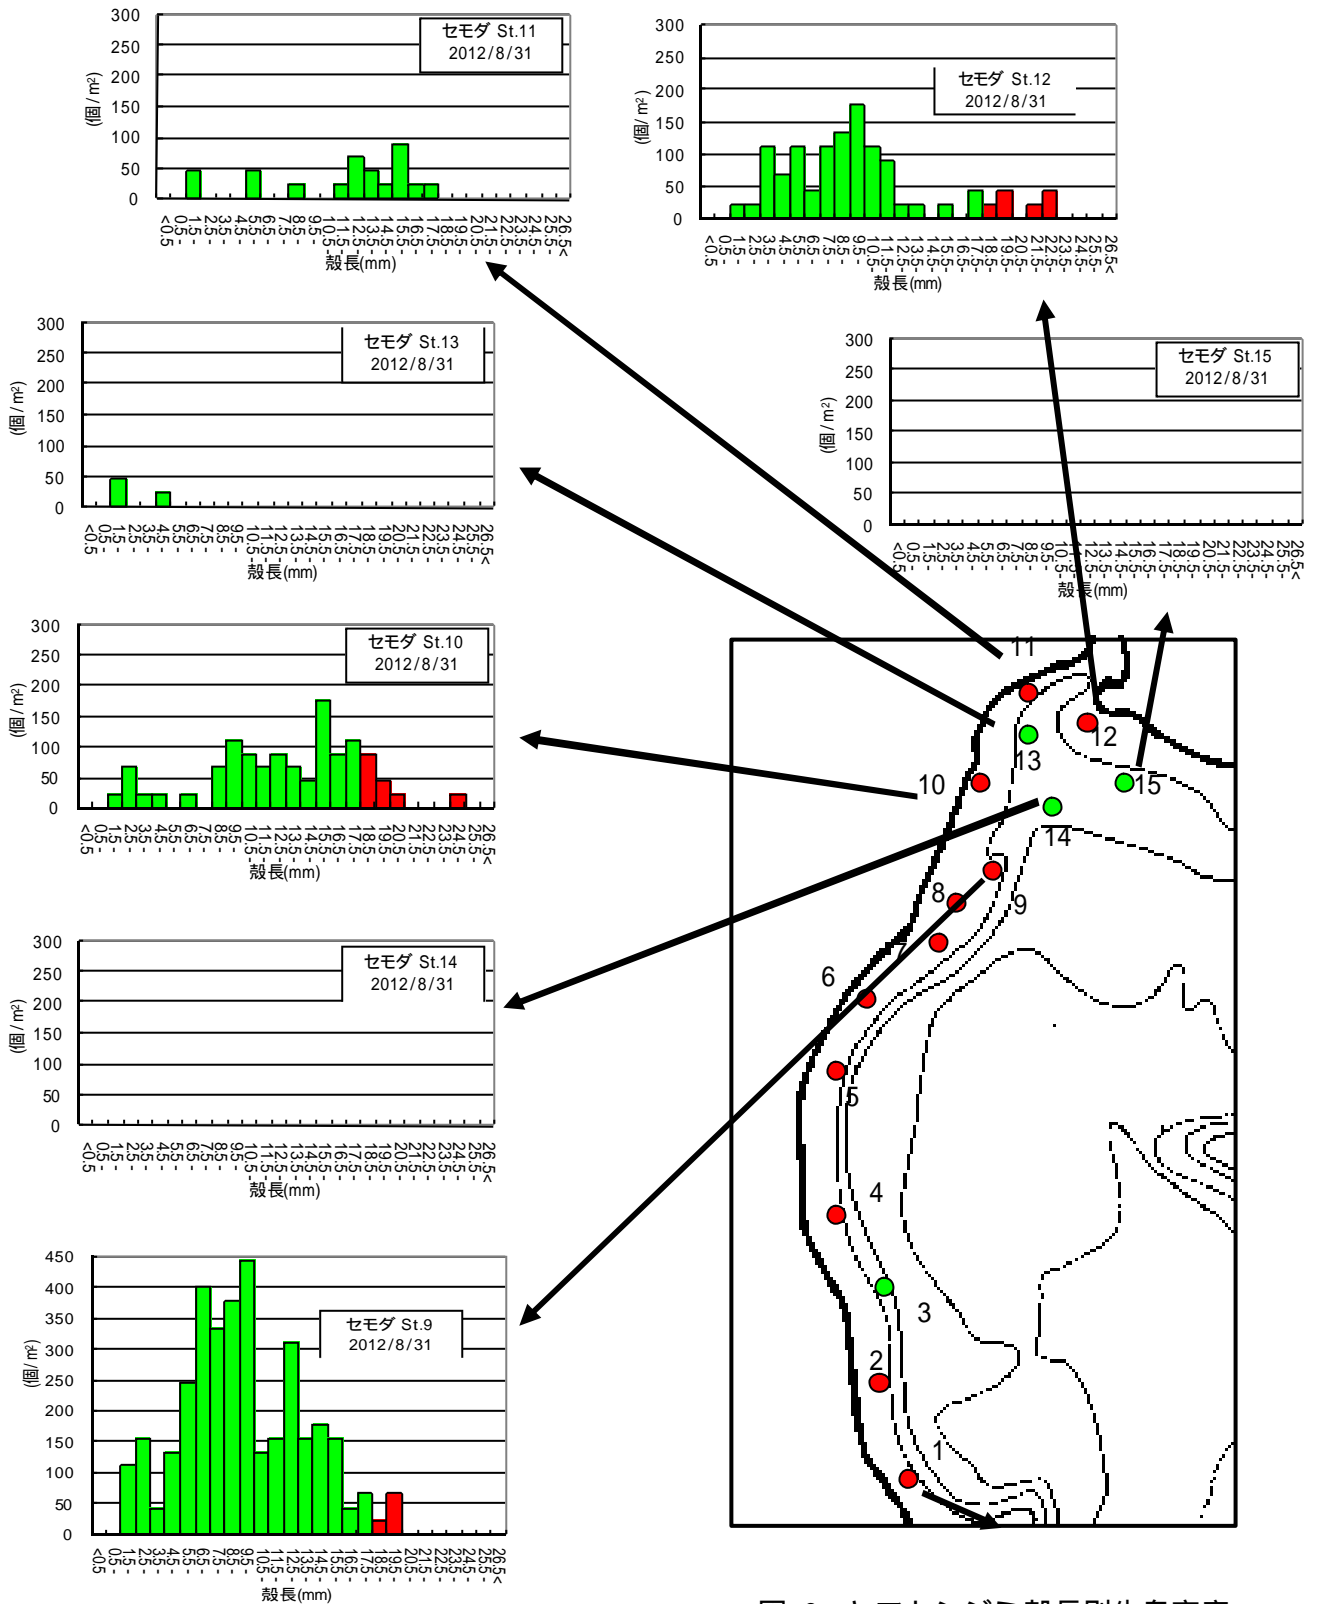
300
250
200
150
100
50
0
(個/m²)
セモダ St.11
2012/8/31
<0.5 0.5- 1.5- 2.5- 3.5- 4.5- 5.5- 6.5- 7.5- 8.5- 9.5- 10.5- 11.5- 12.5- 13.5- 14.5- 15.5- 16.5- 17.5- 18.5- 19.5- 20.5- 21.5- 22.5- 23.5- 24.5- 25.5- 26.5<
殻長(mm)

300
250
200
150
100
50
0
(個/m²)
セモダ St.12
2012/8/31
<0.5 0.5- 1.5- 2.5- 3.5- 4.5- 5.5- 6.5- 7.5- 8.5- 9.5- 10.5- 11.5- 12.5- 13.5- 14.5- 15.5- 16.5- 17.5- 18.5- 19.5- 20.5- 21.5- 22.5- 23.5- 24.5- 25.5- 26.5<
殻長(mm)

300
250
200
150
100
50
0
(個/m²)
セモダ St.13
2012/8/31
<0.5 0.5- 1.5- 2.5- 3.5- 4.5- 5.5- 6.5- 7.5- 8.5- 9.5- 10.5- 11.5- 12.5- 13.5- 14.5- 15.5- 16.5- 17.5- 18.5- 19.5- 20.5- 21.5- 22.5- 23.5- 24.5- 25.5- 26.5<
殻長(mm)

300
250
200
150
100
50
0
(個/m²)
セモダ St.15
2012/8/31
<0.5 0.5- 1.5- 2.5- 3.5- 4.5- 5.5- 6.5- 7.5- 8.5- 9.5- 10.5- 11.5- 12.5- 13.5- 14.5- 15.5- 16.5- 17.5- 18.5- 19.5- 20.5- 21.5- 22.5- 23.5- 24.5- 25.5- 26.5<
殻長(mm)

300
250
200
150
100
50
0
(個/m²)
セモダ St.10
2012/8/31
<0.5 0.5- 1.5- 2.5- 3.5- 4.5- 5.5- 6.5- 7.5- 8.5- 9.5- 10.5- 11.5- 12.5- 13.5- 14.5- 15.5- 16.5- 17.5- 18.5- 19.5- 20.5- 21.5- 22.5- 23.5- 24.5- 25.5- 26.5<
殻長(mm)

11
12
13
10
15
14
9
8
7
6
5
4
3
2
1

300
250
200
150
100
50
0
(個/m²)
セモダ St.14
2012/8/31
<0.5 0.5- 1.5- 2.5- 3.5- 4.5- 5.5- 6.5- 7.5- 8.5- 9.5- 10.5- 11.5- 12.5- 13.5- 14.5- 15.5- 16.5- 17.5- 18.5- 19.5- 20.5- 21.5- 22.5- 23.5- 24.5- 25.5- 26.5<
殻長(mm)

450
400
350
300
250
200
150
100
50
0
(個/m²)
セモダ St.9
2012/8/31
<0.5 0.5- 1.5- 2.5- 3.5- 4.5- 5.5- 6.5- 7.5- 8.5- 9.5- 10.5- 11.5- 12.5- 13.5- 14.5- 15.5- 16.5- 17.5- 18.5- 19.5- 20.5- 21.5- 22.5- 23.5- 24.5- 25.5- 26.5<
殻長(mm)

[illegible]